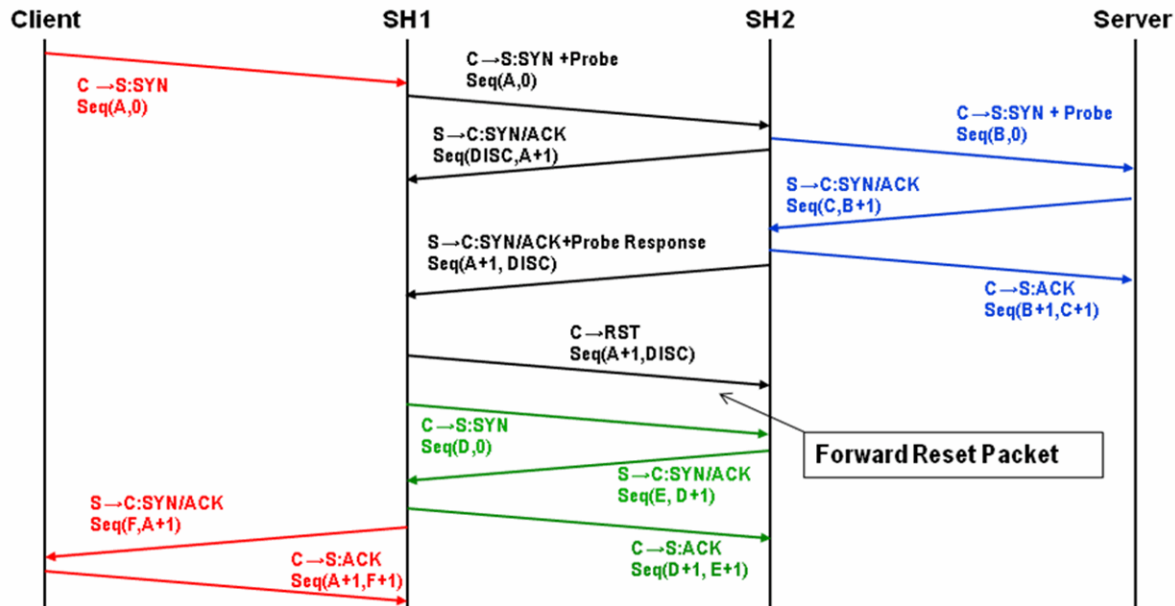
Client

SH1

SH2

Server

C $\rightarrow$S:SYN
Seq(A,0)

C$\rightarrow$S:SYN +Probe
Seq(A,0)

C$\rightarrow$S:SYN + Probe
Seq(B,0)

S$\rightarrow$C:SYN/ACK
Seq(DISC,A+1)

S$\rightarrow$C:SYN/ACK
Seq(C,B+1)

S$\rightarrow$C:SYN/ACK+Probe Response
Seq(A+1, DISC)

C$\rightarrow$S:ACK
Seq(B+1,C+1)

C$\rightarrow$RST
Seq(A+1,DISC)

C$\rightarrow$S:SYN
Seq(D,0)

Forward Reset Packet

S$\rightarrow$C:SYN/ACK
Seq(E, D+1)

S$\rightarrow$C:SYN/ACK
Seq(F,A+1)

C$\rightarrow$S:ACK
Seq(D+1, E+1)

C$\rightarrow$S:ACK
Seq(A+1,F+1)